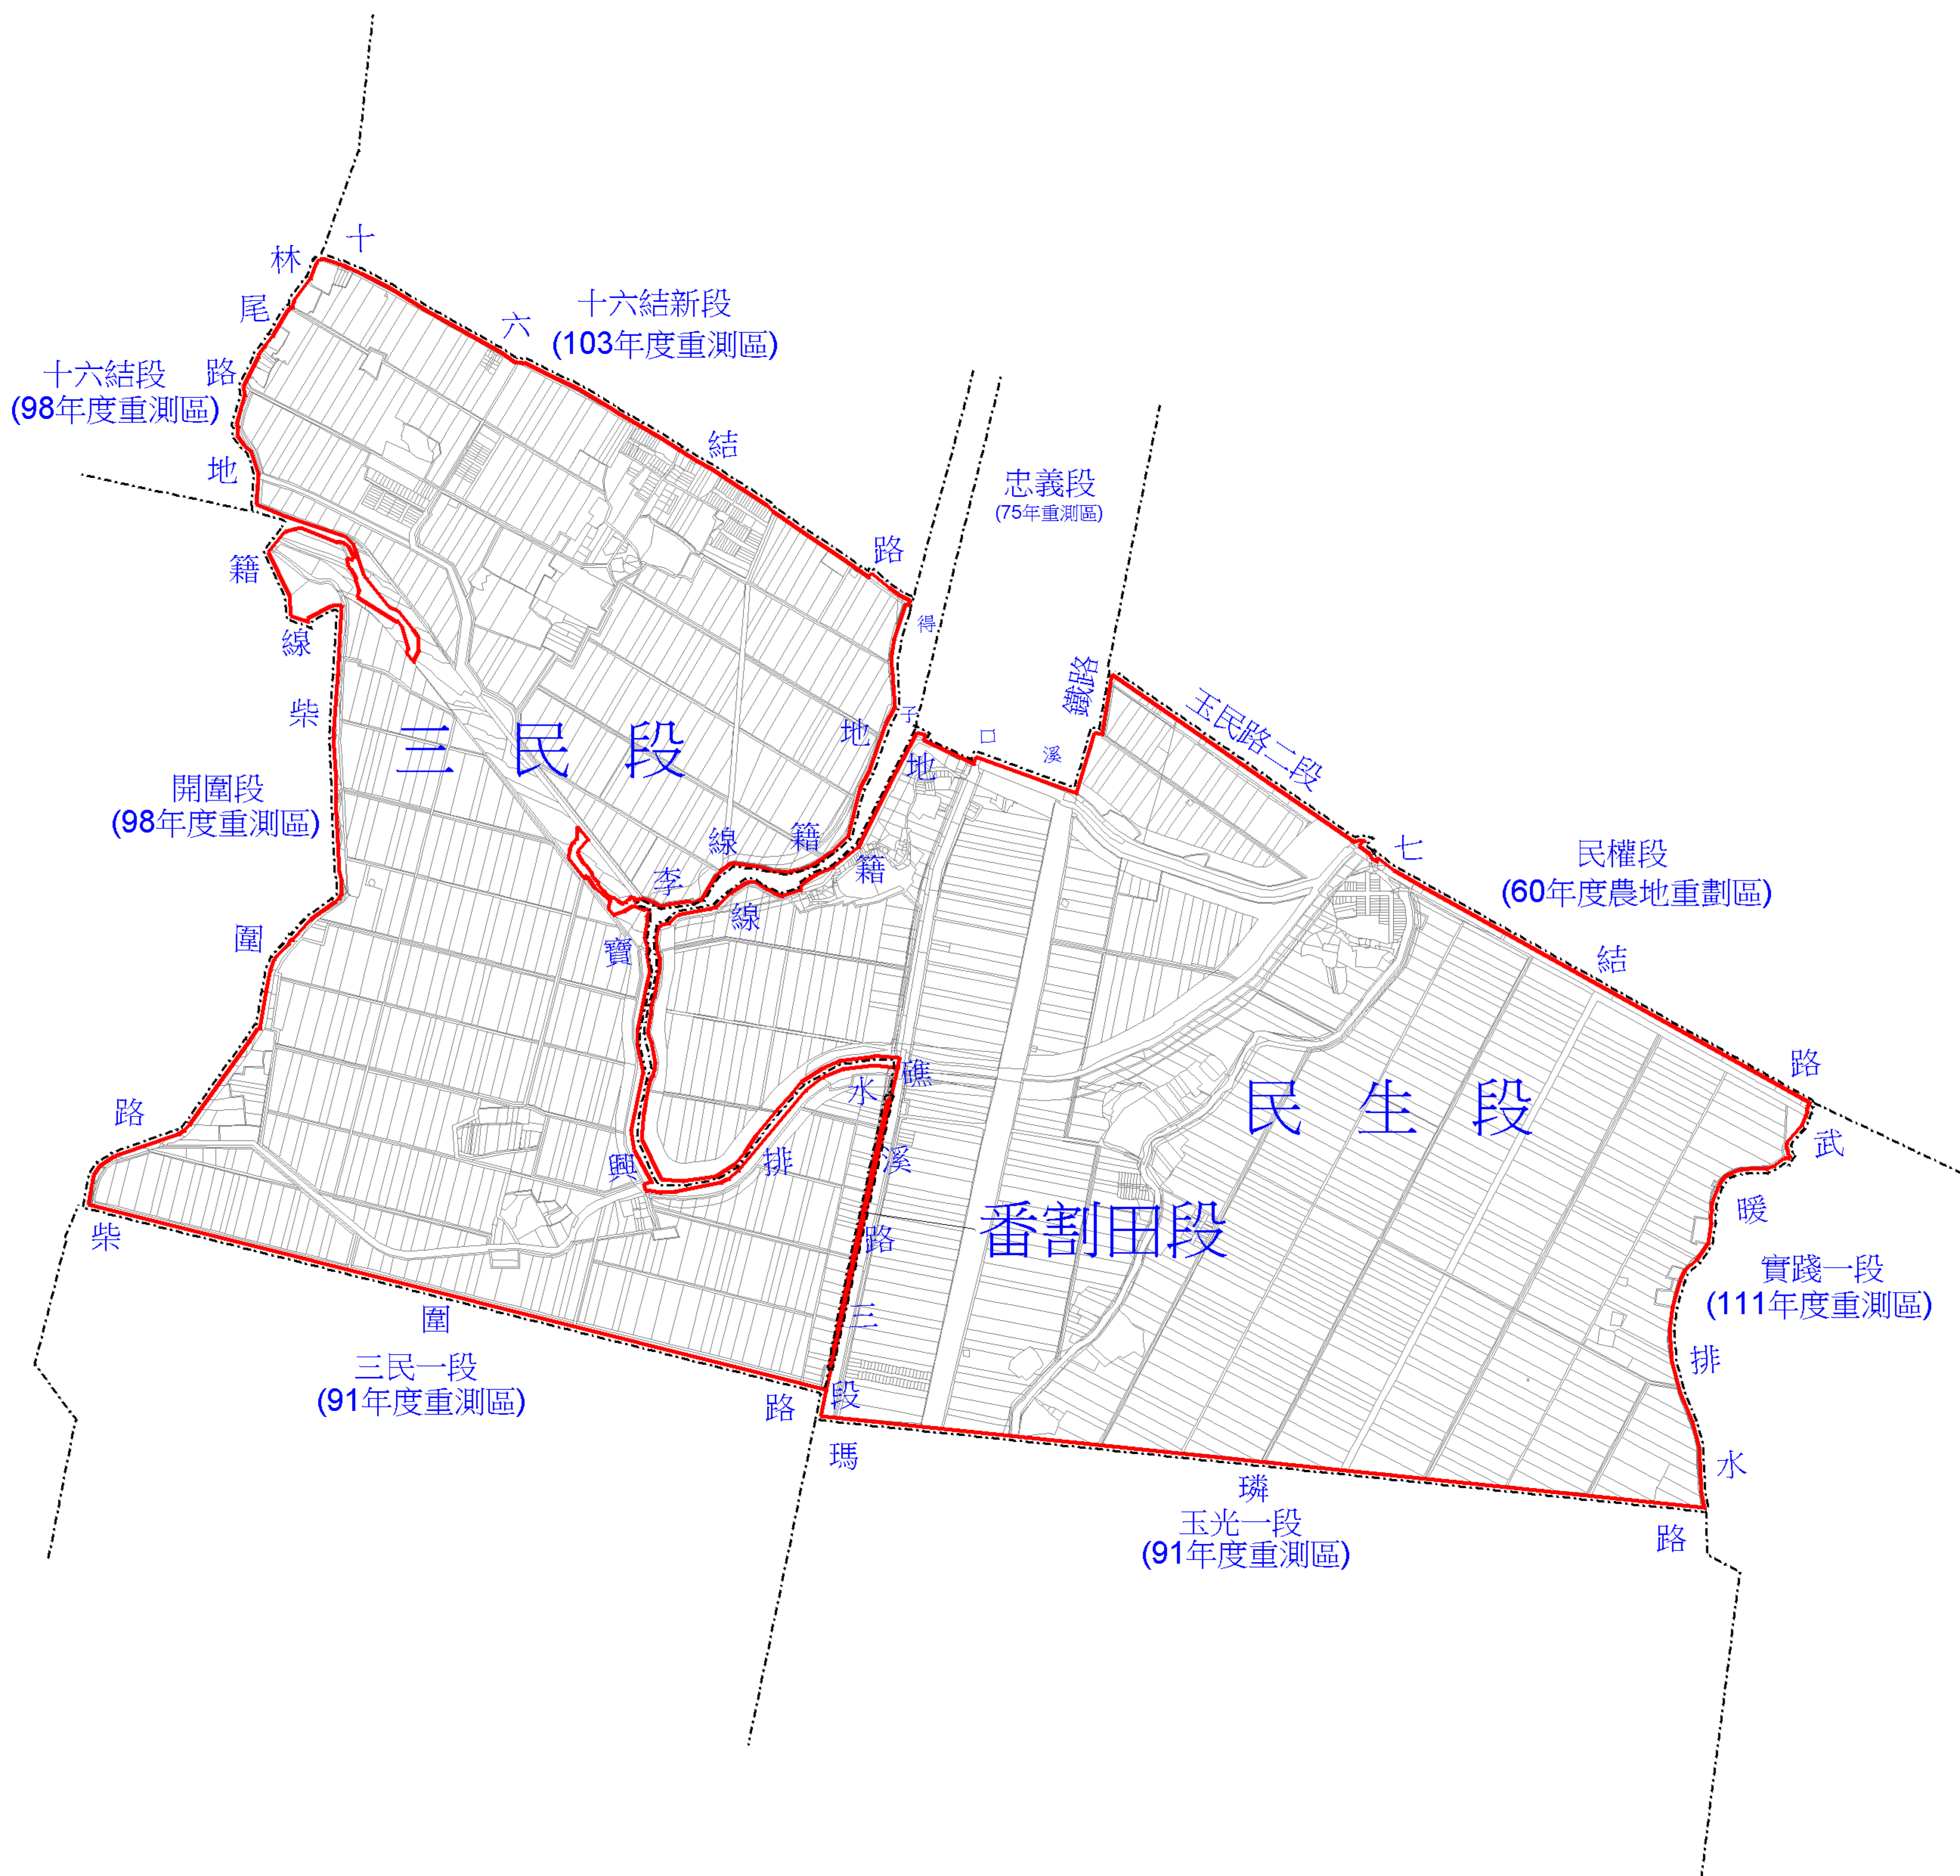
十

林

尾

路

地

十六結新段
(103年度重測區)

六

十六結段
(98年度重測區)

結

路

忠義段
(75年重測區)

籍

線

得

鐵路

柴

三 民 段

子

口

溪

玉民路二段

地

地

開圍段
(98年度重測區)

線

籍

七

民權段
(60年度農地重劃區)

李

籍

線

寶

結

圍

礁

水

民 生 段

路

路

武

興

排

溪

暖

柴

路

番割田段

實踐一段
(111年度重測區)

圍

三

三民一段
(91年度重測區)

排

段

路

瑪

水

璘

玉光一段
(91年度重測區)

路